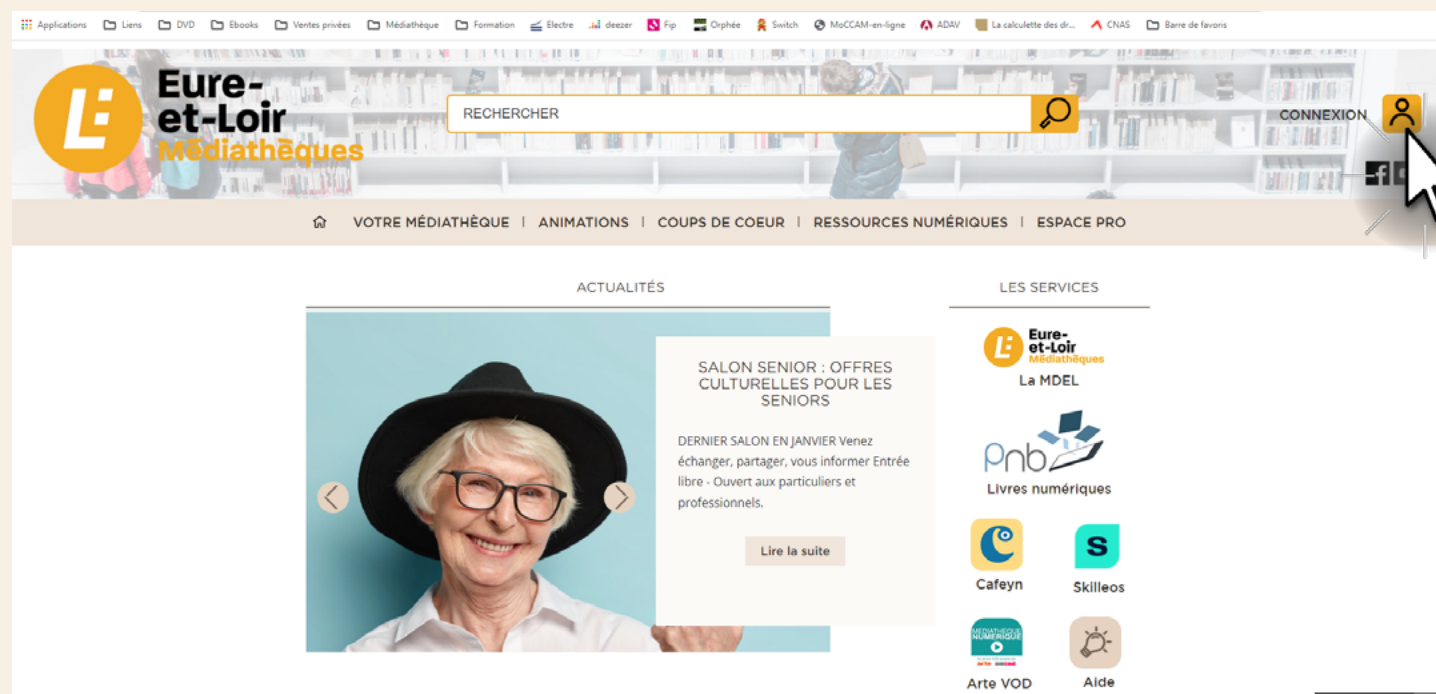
Applications Liens DVD Ebooks Ventes privées Médiathèque Formation Electre deezer Fip Orphée Switch MoCCAM-en-ligne ADAV La calculette des dr... CNAS Barre de favoris

Eure-et-Loir Médiathèques

RECHERCHER

CONNEXION

VOTRE MÉDIATHÈQUE | ANIMATIONS | COUPS DE COEUR | RESSOURCES NUMÉRIQUES | ESPACE PRO

ACTUALITÉS

SALON SENIOR : OFFRES CULTURELLES POUR LES SENIORS

DERNIER SALON EN JANVIER Venez échanger, partager, vous informer Entrée libre - Ouvert aux particuliers et professionnels.

Lire la suite

LES SERVICES

Eure-et-Loir Médiathèques
La MDEL

Pnb
Livres numériques

Cafeyn

Skilleos

MÉDIATHÈQUE NUMÉRIQUE
Arte VOD

Aide